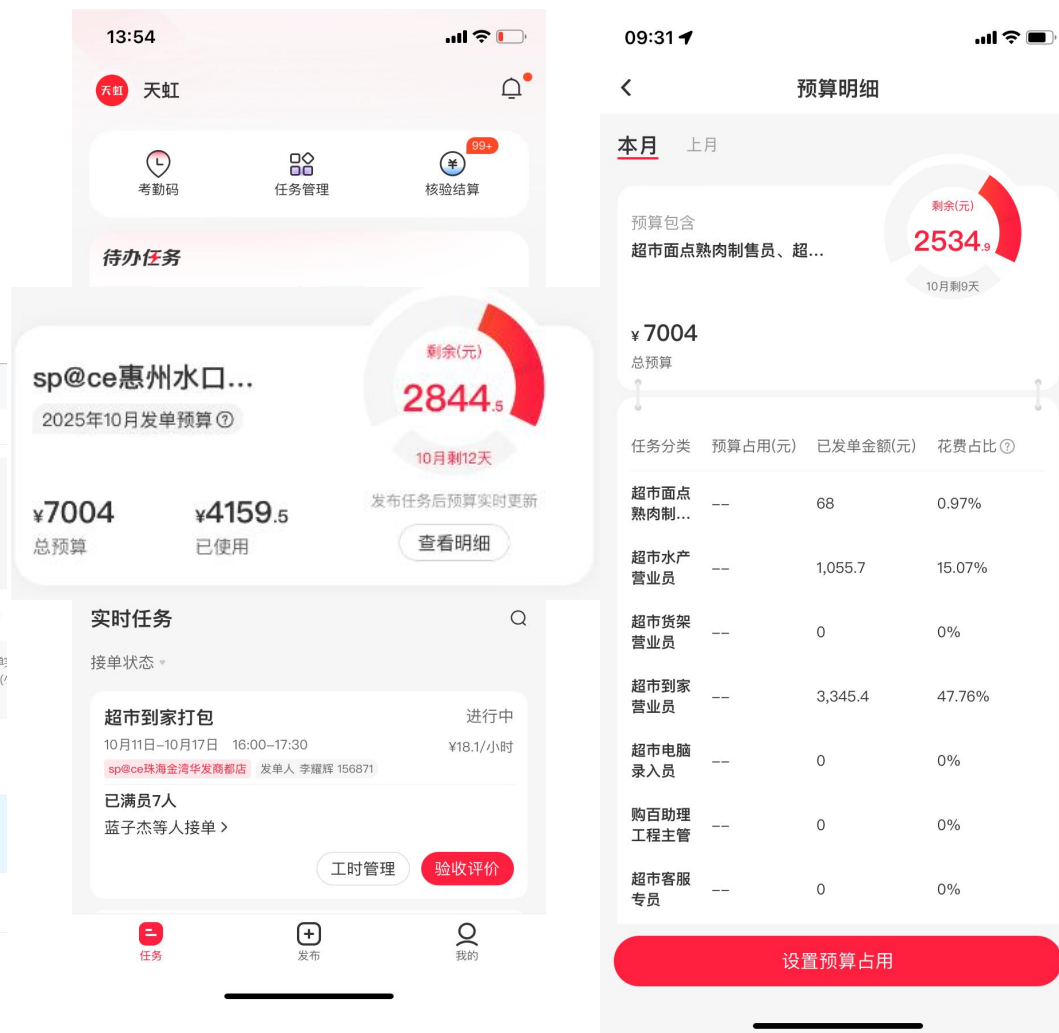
13:54

天虹 天虹

考勤码 任务管理 99+ 核验结算

待办任务

sp@ce惠州水口...
2025年10月发单预算 ⓘ

剩余(元)
2844.5
10月剩12天

发布任务后预算实时更新

¥7004
总预算

¥4159.5
已使用

查看明细

实时任务

接单状态

超市到家打包 进行中
10月11日-10月17日 16:00-17:30 ¥18.1/小时
sp@ce珠海金湾华发商都店 发单人 李耀辉 156871
已满员7人
蓝子杰等人接单 >

工时管理 验收评价

任务 发布 我的

09:31

< 预算明细

本月 上月

预算包含
超市面点熟肉制售员、超...

剩余(元)
2534.9
10月剩9天

¥7004
总预算

| 任务分类 | 预算占用(元) | 已发单金额(元) | 花费占比 ⓘ |
|---|---|---|---|
| 超市面点熟肉制... | -- | 68 | 0.97% |
| 超市水产营业员 | -- | 1,055.7 | 15.07% |
| 超市货架营业员 | -- | 0 | 0% |
| 超市到家营业员 | -- | 3,345.4 | 47.76% |
| 超市电脑录入员 | -- | 0 | 0% |
| 购百助理工程主管 | -- | 0 | 0% |
| 超市客服专员 | -- | 0 | 0% |

设置预算占用